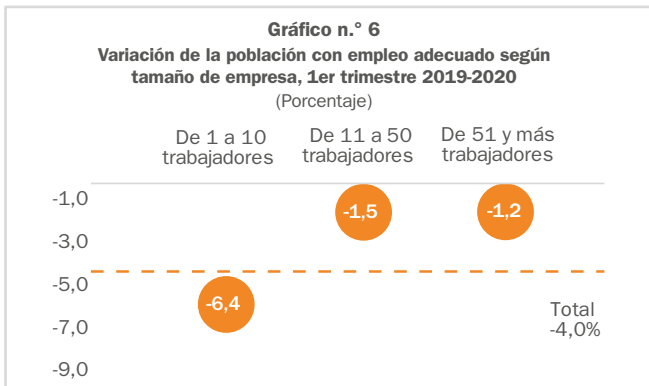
Gráfico n.° 6
Variación de la población con empleo adecuado según tamaño de empresa, 1er trimestre 2019-2020
(Porcentaje)

De 1 a 10 trabajadores
De 11 a 50 trabajadores
De 51 y más trabajadores

-1,0
-3,0
-5,0
-7,0
-9,0

-1,5
-1,2
-6,4

Total
-4,0%